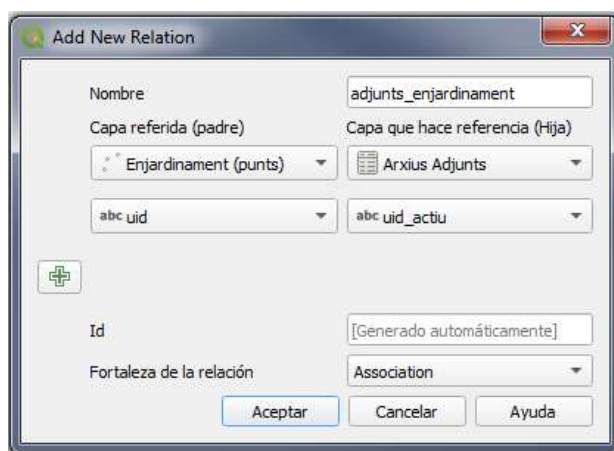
Add New Relation

Nombre
adjunts_enjardinament

Capa referida (padre)
Capa que hace referencia (Hija)

Enjardinament (punts)
Arxius Adjunts

abc uid
abc uid_actiu

Id
[Generado automáticamente]

Fortaleza de la relación
Association

Aceptar
Cancelar
Ayuda